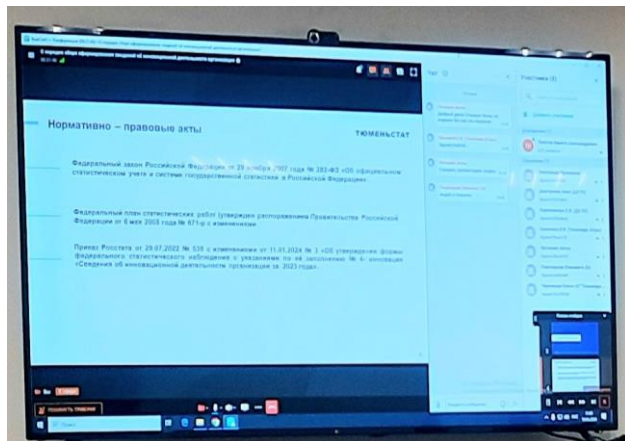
Нормативно – правовые акты

ТЮМЕНЬСТАТ

Федеральный закон Российской Федерации от 29 ноября 2007 года № 282-ФЗ «Об официальном статистическом учете и системе государственной статистики в Российской Федерации».

Федеральный план статистических работ (утвержден распоряжением Правительства Российской Федерации от 6 мая 2008 года № 671-р с изменениями.

Приказ Росстата от 29.07.2022 № 535 с изменением от 11.01.2024 № 3 «Об утверждении формы федерального статистического наблюдения с указаниями по её заполнению № 4- инновация «Сведения об инновационной деятельности организации за 2023 год».

Чат

Участники

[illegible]